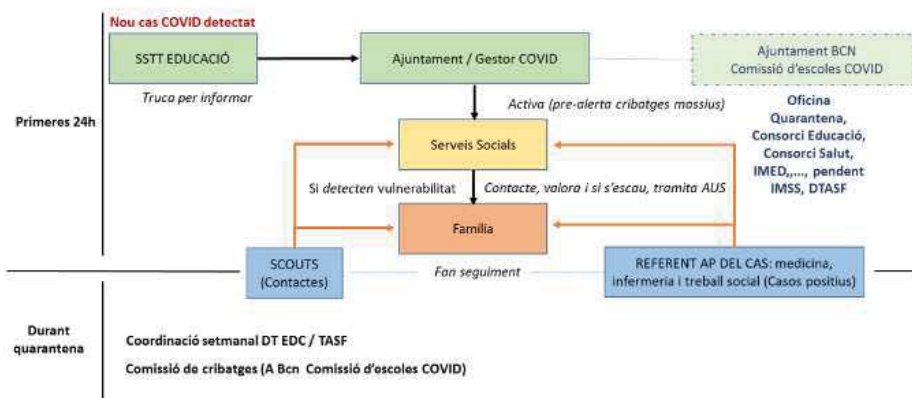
Nou cas COVID detectat

SSTT EDUCACIÓ

Truca per informar

Ajuntament / Gestor COVID

Ajuntament BCN
Comissió d'escoles COVID

Primeres 24h

Activa (pre-alerta cribatges massius)

Oficina Quarantena, Consorci Educació, Consorci Salut, IMED,,..., pendent IMSS, DTASF

Serveis Socials

Si detecten vulnerabilitat

Contacte, valora i si s'escau, tramita AUS

Família

SCOUTS (Contactes)

Fan seguiment

REFERENT AP DEL CAS: medicina, infermeria i treball social (Casos positius)

Durant quarantena

Coordinació setmanal DT EDC / TASF

Comissió de cribatges (A Bcn Comissió d'escoles COVID)